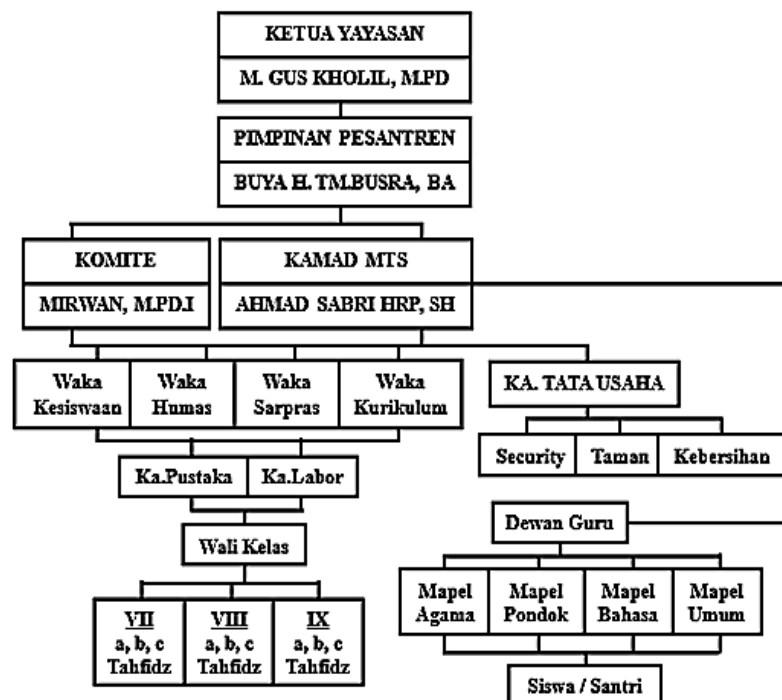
KETUA YAYASAN
M. GUS KHOLIL, M.PD

PIMPINAN PESANTREN
BUYA H. TM.BUSRA, BA

KOMITE
MIRWAN, M.PD.I

KAMAD MTS
AHMAD SABRI HRP, SH

Waka Kesiswaan
Waka Humas
Waka Sarpras
Waka Kurikulum

KA. TATA USAHA

Security
Taman
Kebersihan

Ka.Pustaka
Ka.Labor

Wali Kelas

VII
a, b, c
Tahfidz

VIII
a, b, c
Tahfidz

IX
a, b, c
Tahfidz

Dewan Guru

Mapel Agama
Mapel Pondok
Mapel Bahasa
Mapel Umum

Siswa / Santri